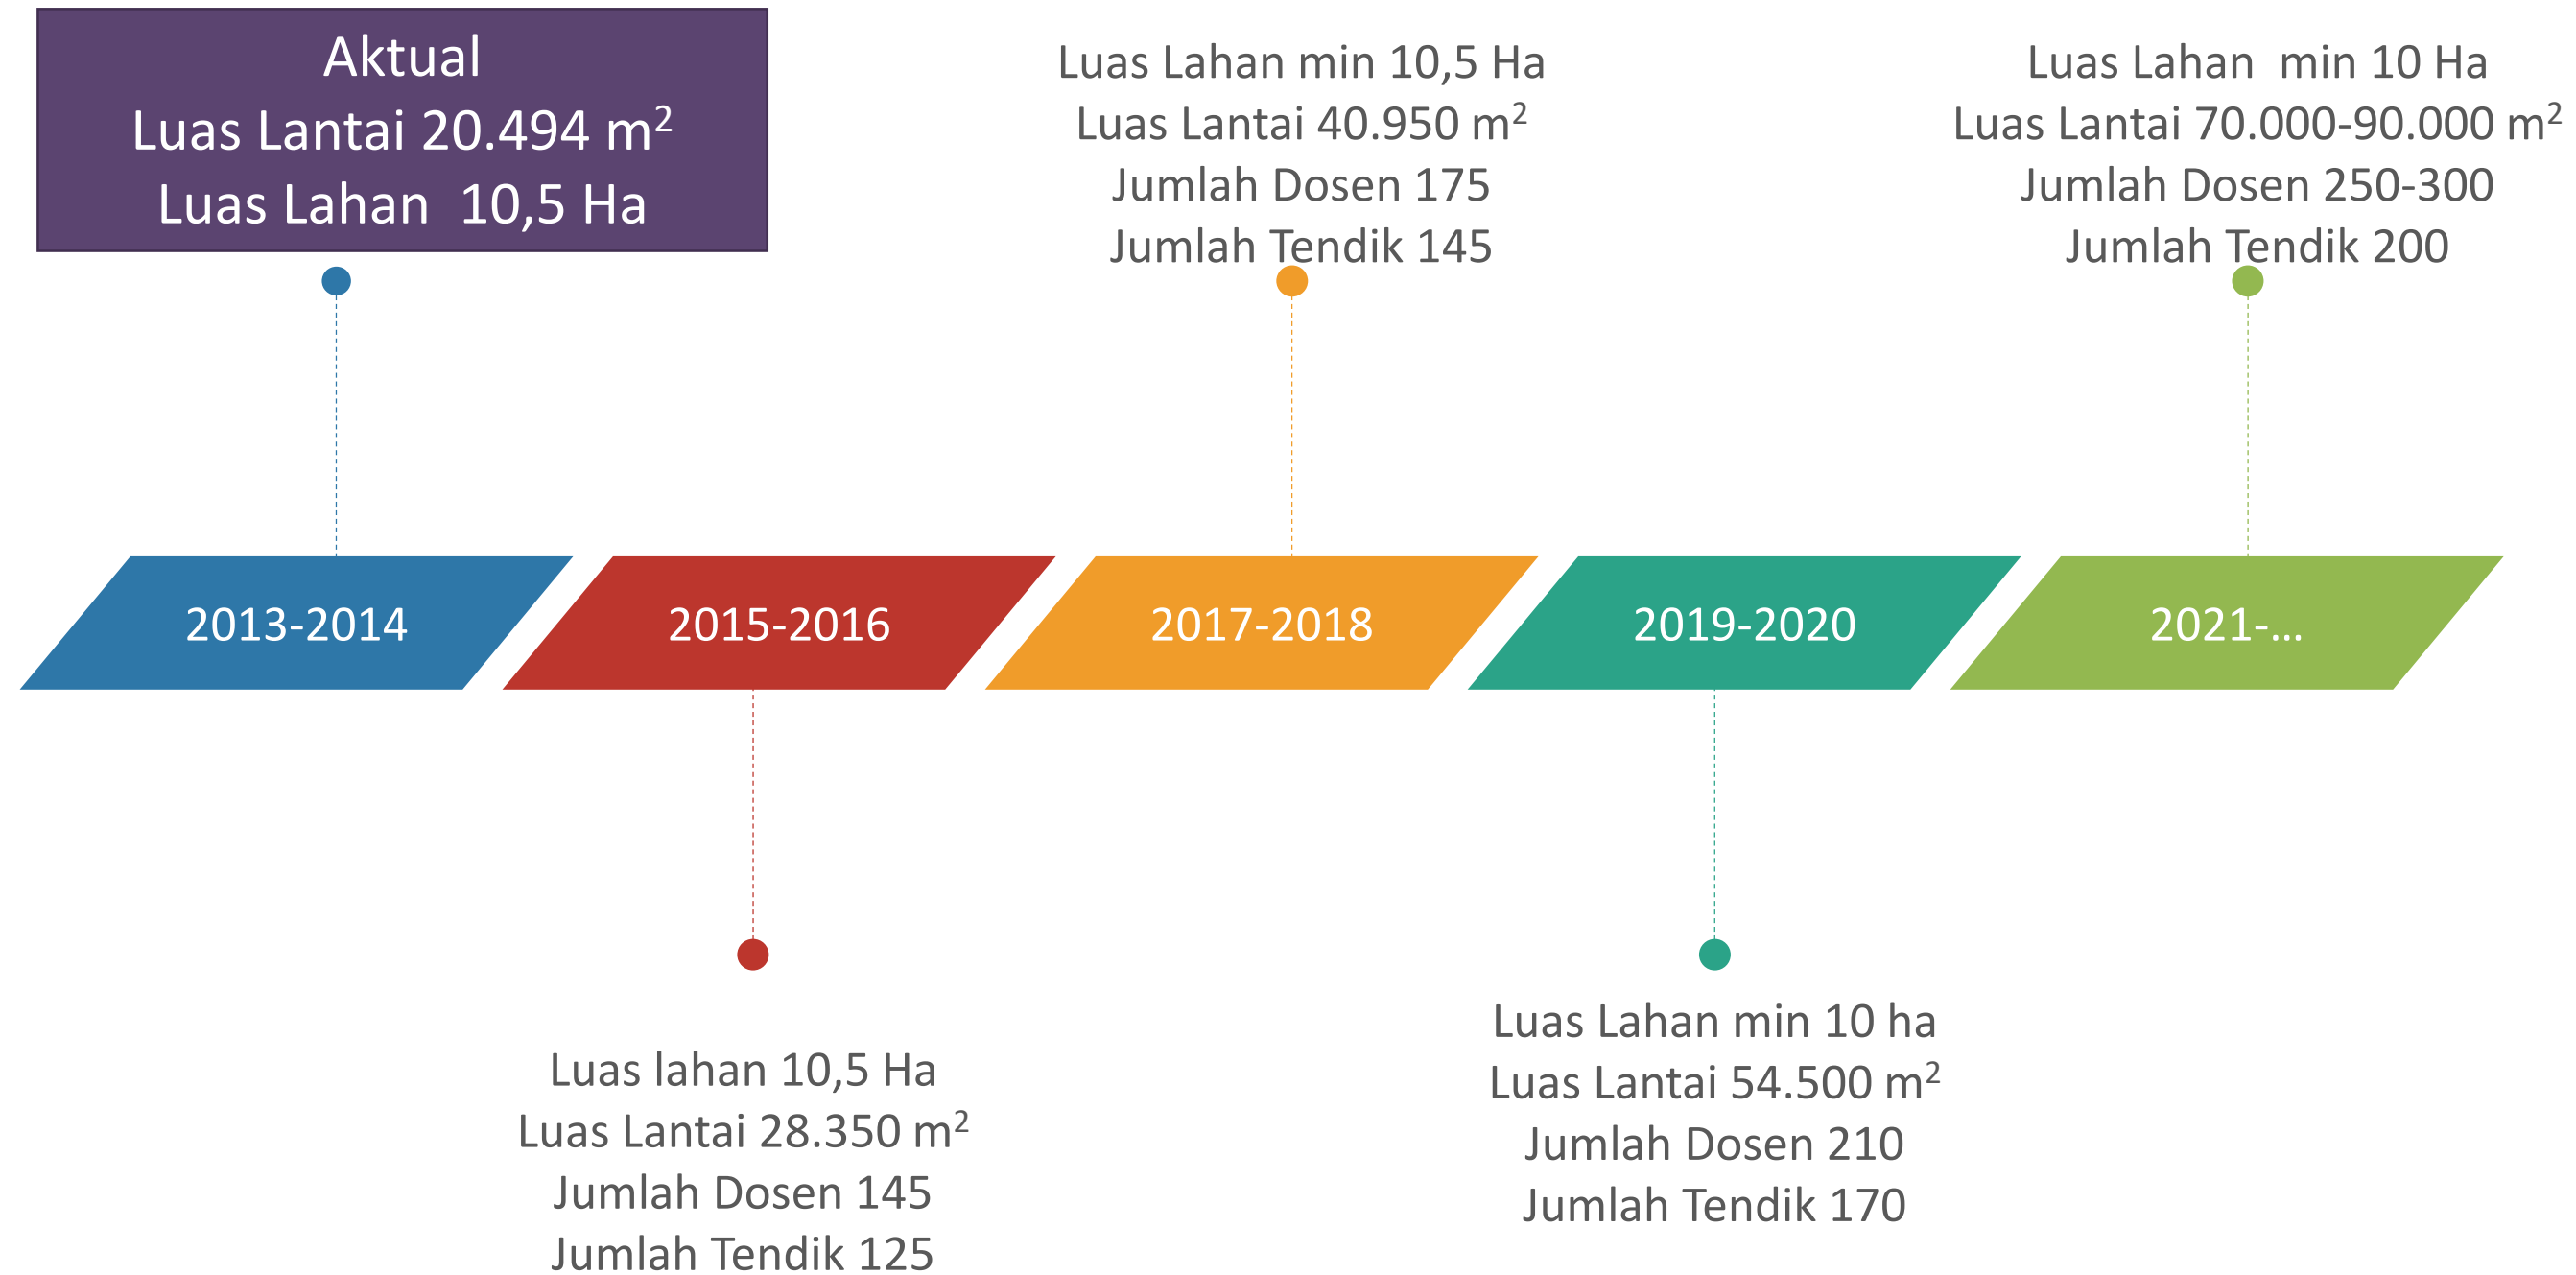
Aktual
Luas Lantai 20.494 m$^2$
Luas Lahan 10,5 Ha

Luas Lahan min 10,5 Ha
Luas Lantai 40.950 m$^2$
Jumlah Dosen 175
Jumlah Tendik 145

Luas Lahan min 10 Ha
Luas Lantai 70.000-90.000 m$^2$
Jumlah Dosen 250-300
Jumlah Tendik 200

2013-2014

2015-2016

2017-2018

2019-2020

2021-...

Luas lahan 10,5 Ha
Luas Lantai 28.350 m$^2$
Jumlah Dosen 145
Jumlah Tendik 125

Luas Lahan min 10 ha
Luas Lantai 54.500 m$^2$
Jumlah Dosen 210
Jumlah Tendik 170